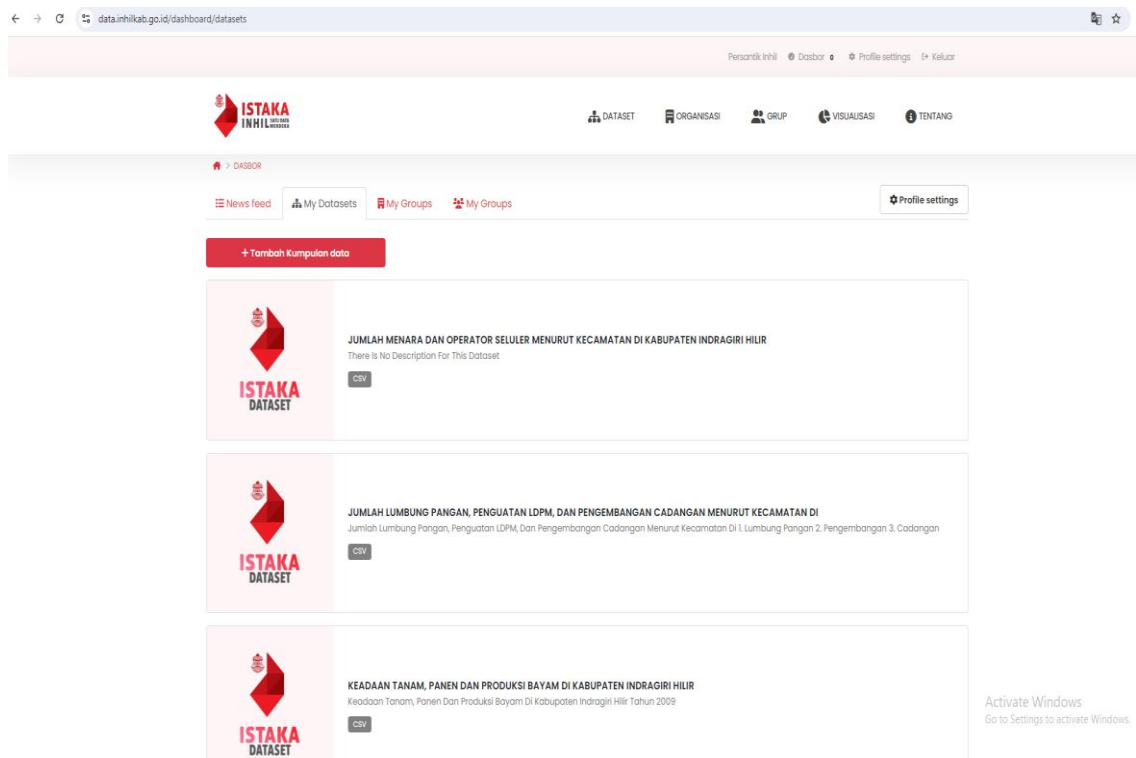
data.inhilkab.go.id/dashboard/datasets

Persantik Inhil  Dasbor 0  Profile settings  Keluar

ISTAKA INHIL SATU DATA MERDEKA

DATASET  ORGANISASI  GRUP  VISUALISASI  TENTANG

> DASBOR

News feed  My Datasets  My Groups  My Groups

Profile settings

+ Tambah Kumpulan data

ISTAKA DATASET

JUMLAH MENARA DAN OPERATOR SELULER MENURUT KECAMATAN DI KABUPATEN INDRAGIRI HILIR

There Is No Description For This Dataset

CSV

ISTAKA DATASET

JUMLAH LUMBUNG PANGAN, PENGUATAN LDPM, DAN PENGEMBANGAN CADANGAN MENURUT KECAMATAN DI

Jumlah Lumbung Pangan, Penguatan LDPM, Dan Pengembangan Cadangan Menurut Kecamatan Di 1. Lumbung Pangan 2. Pengembangan 3. Cadangan

CSV

ISTAKA DATASET

KEADAAN TANAM, PANEN DAN PRODUKSI BAYAM DI KABUPATEN INDRAGIRI HILIR

Keadaan Tanam, Panen Dan Produksi Bayam Di Kabupaten Indragiri Hilir Tahun 2009

CSV

ISTAKA DATASET

Activate Windows
Go to Settings to activate Windows.